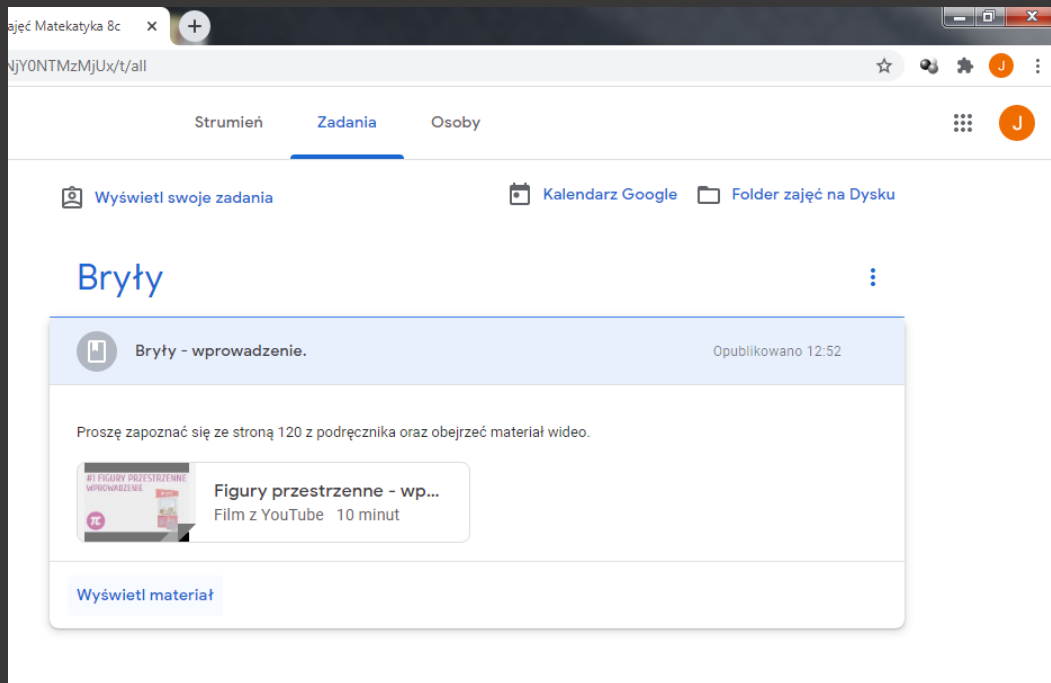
ajęć Matekatyka 8c
NjY0NTMzMjUx/t/all
J

Strumień Zadania Osoby
J

Wyświetl swoje zadania
Kalendarz Google
Folder zajęć na Dysku

Bryły

Bryły - wprowadzenie.
Opublikowano 12:52

Proszę zapoznać się ze stroną 120 z podręcznika oraz obejrzeć materiał wideo.

#1 FIGURY PRZESTRZENNE WPROWADZENIE
Figury przestrzenne - wp...
Film z YouTube 10 minut

Wyświetl materiał